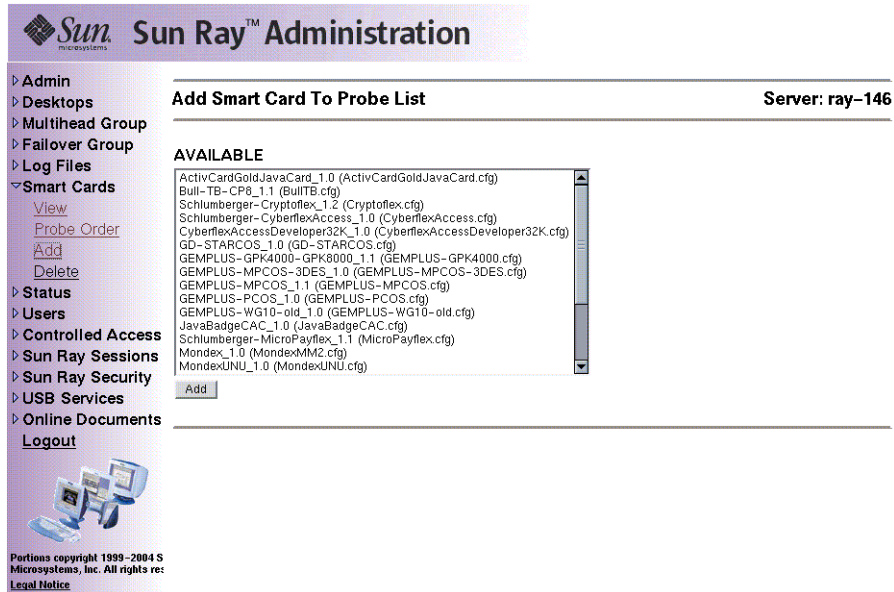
Sun microsystems Sun Ray™ Administration

Admin
Desktops
Multihead Group
Failover Group
Log Files
Smart Cards
View
Probe Order
Add
Delete
Status
Users
Controlled Access
Sun Ray Sessions
Sun Ray Security
USB Services
Online Documents
Logout

Portions copyright 1999-2004 S Microsystems, Inc. All rights res
Legal Notice

Add Smart Card To Probe List

Server: ray-146

AVAILABLE

ActivCardGoldJavaCard_1.0 (ActivCardGoldJavaCard.cfg)
Bull-TB-CP8_1.1 (BullTB.cfg)
Schlumberger-Cryptoflex_1.2 (Cryptoflex.cfg)
Schlumberger-CyberflexAccess_1.0 (CyberflexAccess.cfg)
CyberflexAccessDeveloper32K_1.0 (CyberflexAccessDeveloper32K.cfg)
GD-STARCOS_1.0 (GD-STARCOS.cfg)
GEMPLUS-GPK4000-GPK8000_1.1 (GEMPLUS-GPK4000.cfg)
GEMPLUS-MPCOS-3DES_1.0 (GEMPLUS-MPCOS-3DES.cfg)
GEMPLUS-MPCOS_1.1 (GEMPLUS-MPCOS.cfg)
GEMPLUS-PCOS_1.0 (GEMPLUS-PCOS.cfg)
GEMPLUS-WG10-old_1.0 (GEMPLUS-WG10-old.cfg)
JavaBadgeCAC_1.0 (JavaBadgeCAC.cfg)
Schlumberger-MicroPayflex_1.1 (MicroPayflex.cfg)
Mondex_1.0 (MondexMM2.cfg)
MondexUNU_1.0 (MondexUNU.cfg)

Add